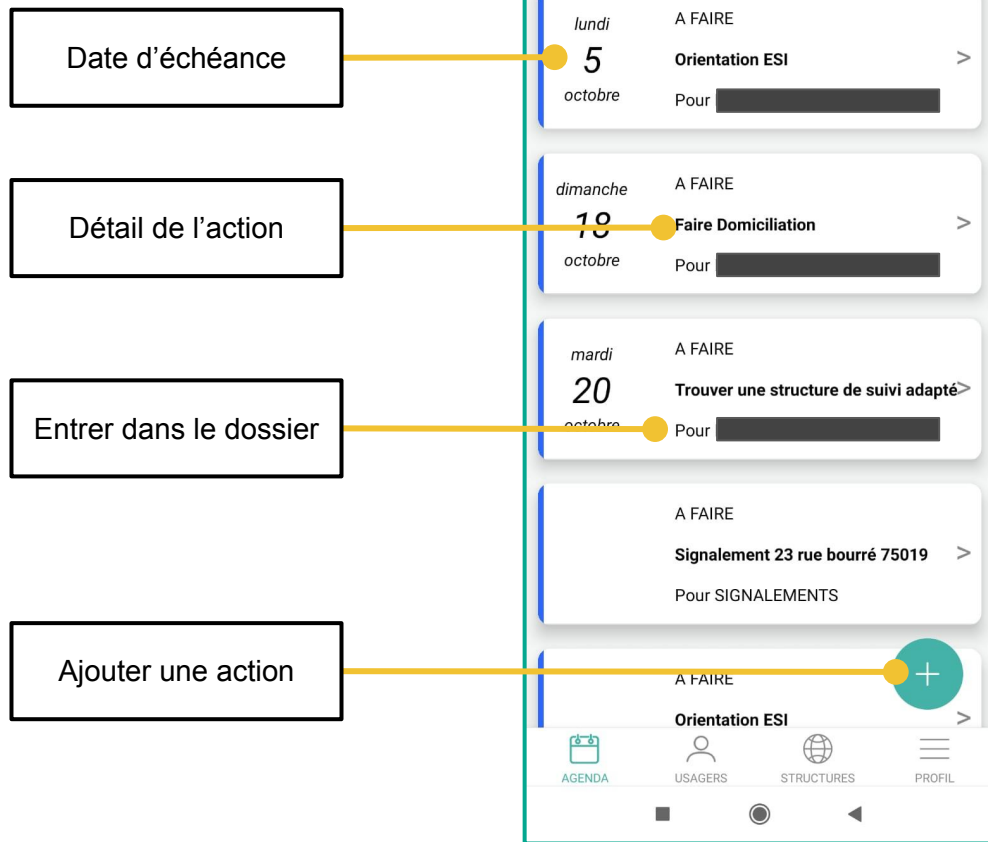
Date d'échéance

Détail de l'action

Entrer dans le dossier

Ajouter une action

lundi
5
octobre

A FAIRE
Orientation ESI
Pour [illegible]

>

dimanche
18
octobre

A FAIRE
Faire Domiciliation
Pour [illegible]

>

mardi
20
octobre

A FAIRE
Trouver une structure de suivi adapté
Pour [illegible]

>

A FAIRE
Signalement 23 rue bourré 75019
Pour SIGNALEMENTS

>

A FAIRE
Orientation ESI

>

+

AGENDA
USAGERS
STRUCTURES
PROFIL